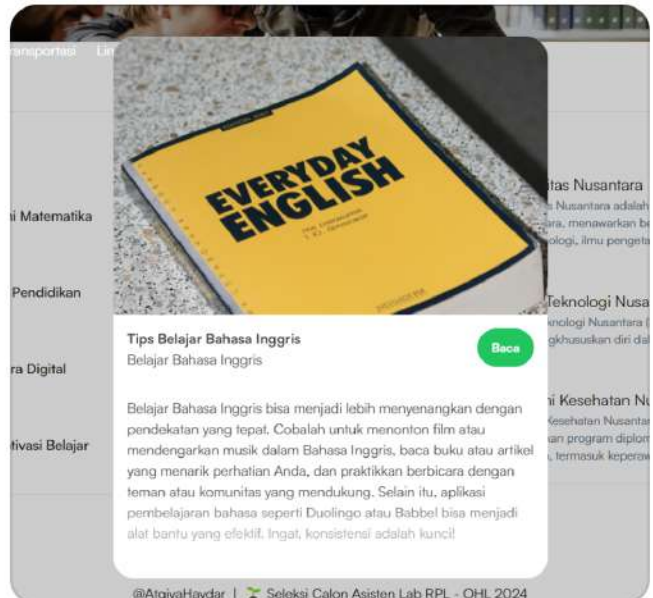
ransportasi Lit

i Matematika

Pendidikan

ra Digital

tivasi Belajar

EVERYDAY ENGLISH

Tips Belajar Bahasa Inggris
Belajar Bahasa Inggris

Baca

Belajar Bahasa Inggris bisa menjadi lebih menyenangkan dengan pendekatan yang tepat. Cobalah untuk menonton film atau mendengarkan musik dalam Bahasa Inggris, baca buku atau artikel yang menarik perhatian Anda, dan praktikkan berbicara dengan teman atau komunitas yang mendukung. Selain itu, aplikasi pembelajaran bahasa seperti Duolingo atau Babbel bisa menjadi alat bantu yang efektif. Ingat, konsistensi adalah kunci!

itas Nusantara
s Nusantara adalah
ara, menawarkan be
ologi, ilmu pengeta

Teknologi Nusa
knologi Nusantara
gkhususkan diri dal

i Kesehatan N
Kesehatan Nusantar
an program diplom
, termasuk keperaw

@AtqiyaHaydar | Seleksi Calon Asisten Lab RPL - OHL 2024